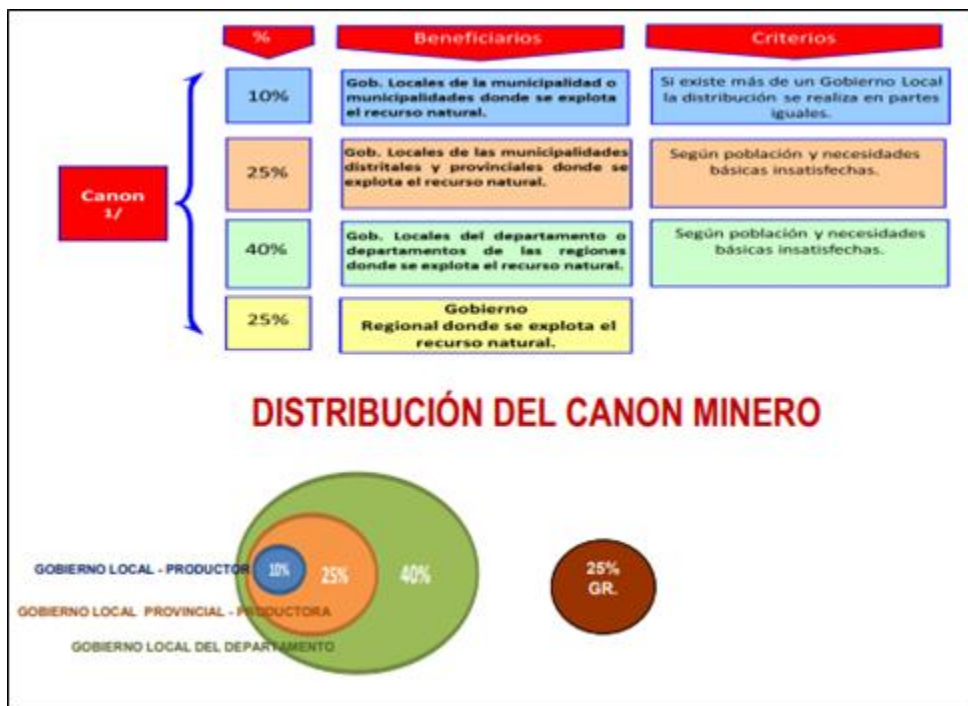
| % | Beneficiarios | Criterios |
|---|---|---|
| 10% | Gob. Locales de la municipalidad o municipalidades donde se explota el recurso natural. | Si existe más de un Gobierno Local la distribución se realiza en partes iguales. |
| 25% | Gob. Locales de las municipalidades distritales y provinciales donde se explota el recurso natural. | Según población y necesidades básicas insatisfechas. |
| 40% | Gob. Locales del departamento o departamentos de las regiones donde se explota el recurso natural. | Según población y necesidades básicas insatisfechas. |
| 25% | Gobierno Regional donde se explota el recurso natural. | |

Canon 1/

DISTRIBUCIÓN DEL CANON MINERO

GOBIERNO LOCAL - PRODUCTOR

10%

25%

40%

25% GR.

GOBIERNO LOCAL PROVINCIAL - PRODUCTORA

GOBIERNO LOCAL DEL DEPARTAMENTO